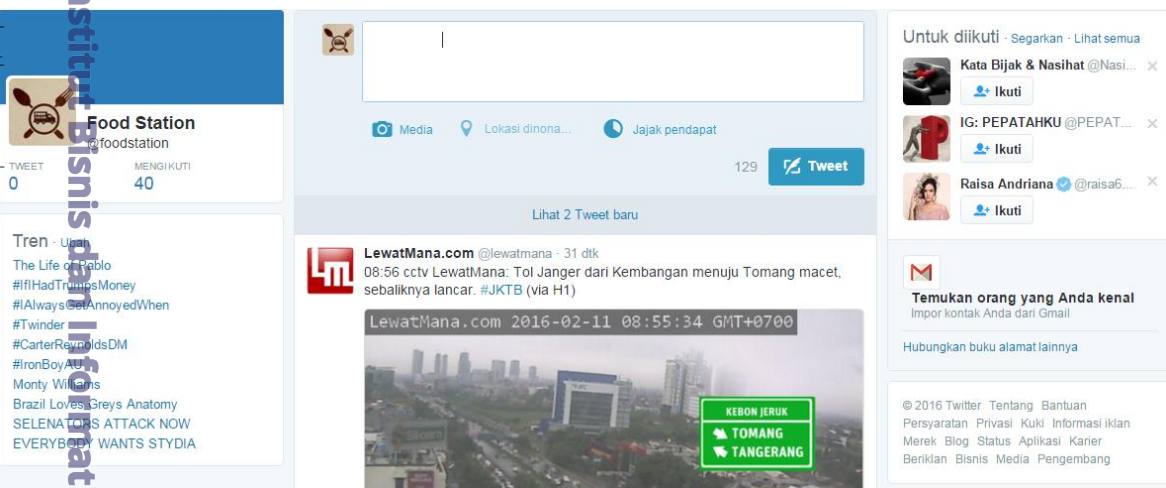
Institut Bisnis dan Informat

Food Station
@foodstation

TWEET
0
MENGIKUTI
40

Tren · Ubah
The Life of Pablo
#IfIHadTrumpsMoney
#IAlwaysGetAnnoyedWhen
#Twinder
#CarterReynoldsDM
#IronBoyAU
Monty Williams
Brazil Loves Greys Anatomy
SELENATORS ATTACK NOW
EVERYBODY WANTS STYDIA

Media
Lokasi dinona...
Jajak pendapat
129
Tweet

Lihat 2 Tweet baru

LewatMana.com @lewatmana · 31 dtk
08:56 cctv LewatMana: Tol Janger dari Kembangan menuju Tomang macet, sebaliknya lancar. #JKTB (via H1)

LewatMana.com 2016-02-11 08:55:34 GMT+0700
KEBON JERUK
TOMANG
TANGERANG

Untuk diikuti · Segarkan · Lihat semua
Kata Bijak & Nasihat @Nasi...
Ikuti
IG: PEPATAHKU @PEPAT...
Ikuti
Raisa Andriana @raisa6...
Ikuti

Temukan orang yang Anda kenal
Impor kontak Anda dari Gmail
Hubungkan buku alamat lainnya

© 2016 Twitter Tentang Bantuan Persyaratan Privasi Kuki Informasi iklan Merek Blog Status Aplikasi Karier Beriklan Bisnis Media Pengembang